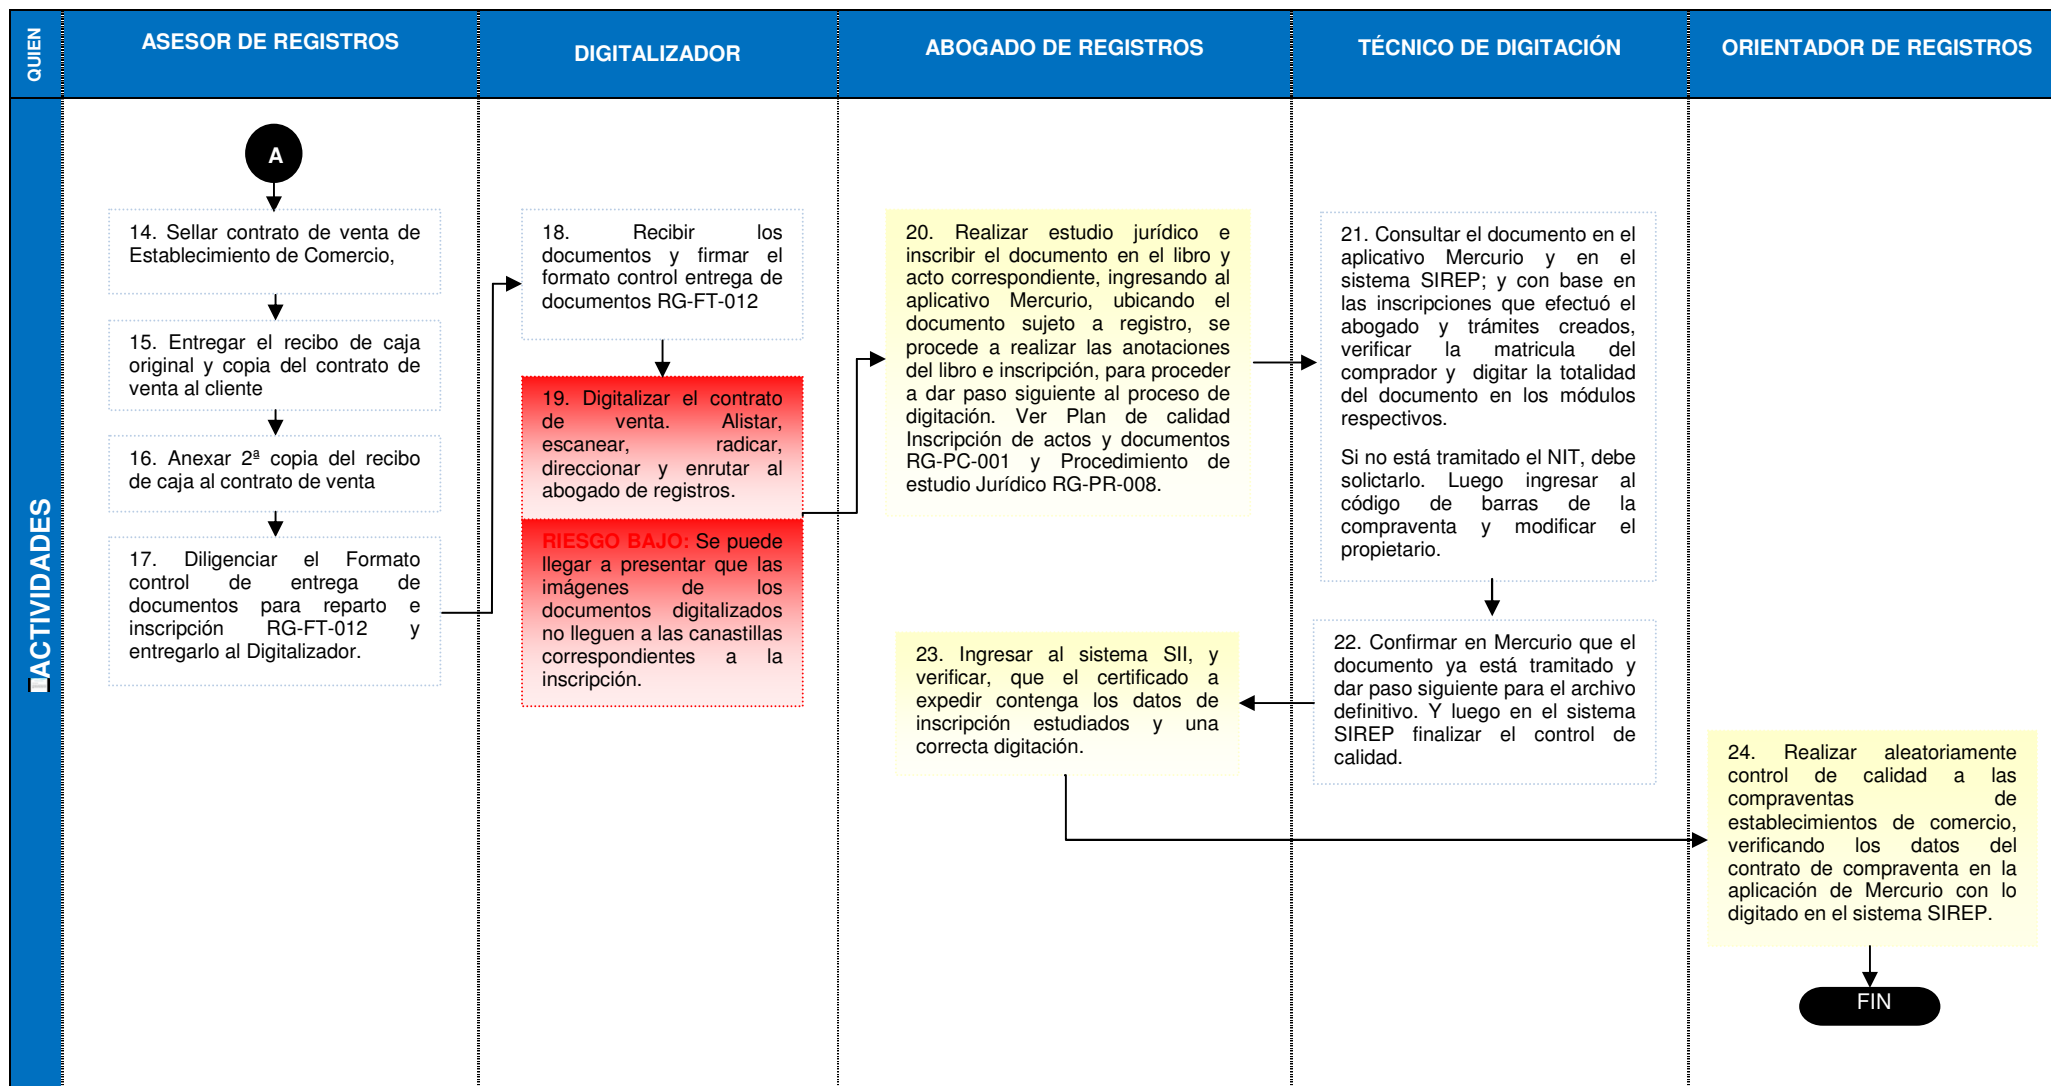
QUIEN

ASESOR DE REGISTROS

DIGITALIZADOR

ABOGADO DE REGISTROS

TÉCNICO DE DIGITACIÓN

ORIENTADOR DE REGISTROS

ACTIVIDADES

A

14. Sellar contrato de venta de Establecimiento de Comercio,

15. Entregar el recibo de caja original y copia del contrato de venta al cliente

16. Anexar 2ª copia del recibo de caja al contrato de venta

17. Diligenciar el Formato control de entrega de documentos para reparto e inscripción RG-FT-012 y entregarlo al Digitalizador.

18. Recibir los documentos y firmar el formato control entrega de documentos RG-FT-012

19. Digitalizar el contrato de venta. Alistar, escanear, radicar, direccionar y enrutar al abogado de registros.

RIESGO BAJO: Se puede llegar a presentar que las imágenes de los documentos digitalizados no lleguen a las canastillas correspondientes a la inscripción.

20. Realizar estudio jurídico e inscribir el documento en el libro y acto correspondiente, ingresando al aplicativo Mercurio, ubicando el documento sujeto a registro, se procede a realizar las anotaciones del libro e inscripción, para proceder a dar paso siguiente al proceso de digitación. Ver Plan de calidad Inscripción de actos y documentos RG-PC-001 y Procedimiento de estudio Jurídico RG-PR-008.

21. Consultar el documento en el aplicativo Mercurio y en el sistema SIREP; y con base en las inscripciones que efectuó el abogado y trámites creados, verificar la matricula del comprador y digitar la totalidad del documento en los módulos respectivos.

Si no está tramitado el NIT, debe solictarlo. Luego ingresar al código de barras de la compraventa y modificar el propietario.

22. Confirmar en Mercurio que el documento ya está tramitado y dar paso siguiente para el archivo definitivo. Y luego en el sistema SIREP finalizar el control de calidad.

23. Ingresar al sistema SII, y verificar, que el certificado a expedir contenga los datos de inscripción estudiados y una correcta digitación.

24. Realizar aleatoriamente control de calidad a las compraventas de establecimientos de comercio, verificando los datos del contrato de compraventa en la aplicación de Mercurio con lo digitado en el sistema SIREP.

FIN